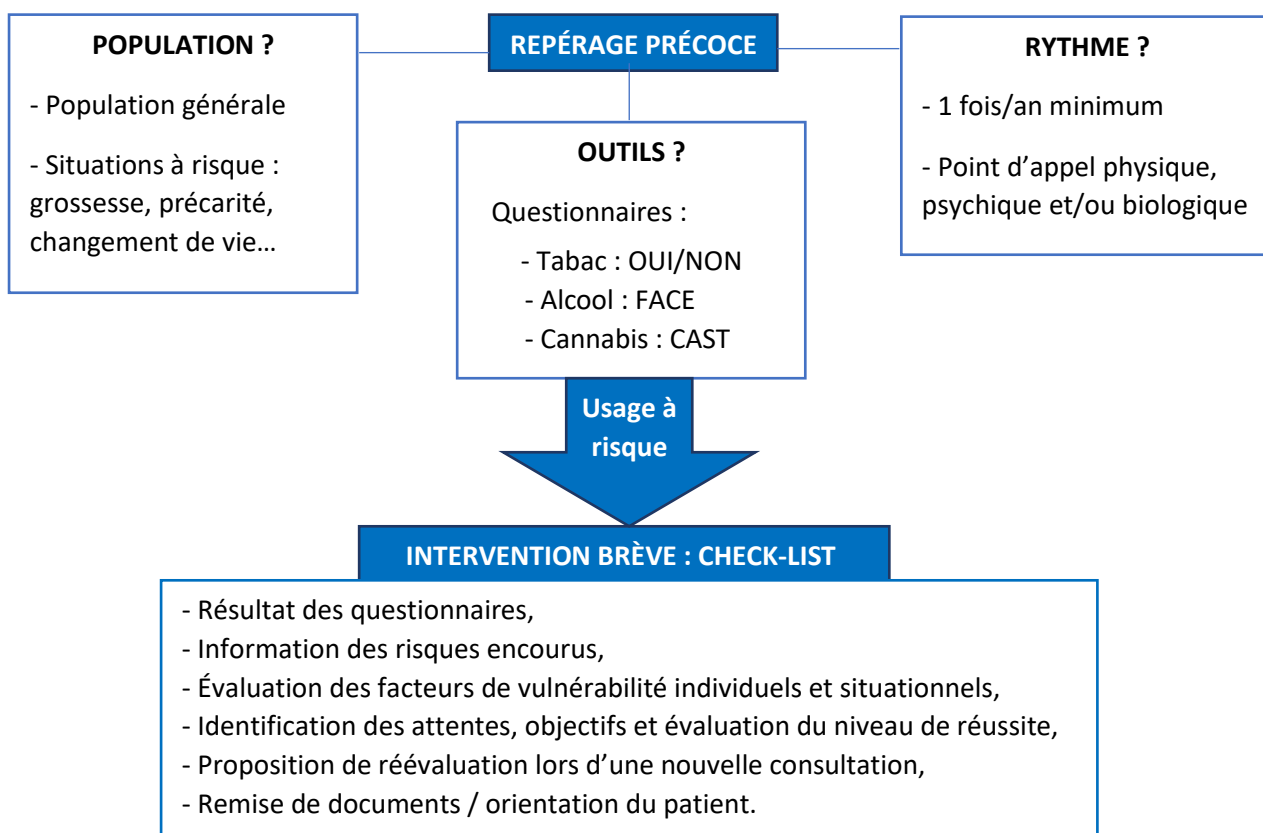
REPÉRAGE PRÉCOCE

POPULATION ?

- Population générale

- Situations à risque : grossesse, précarité, changement de vie…

OUTILS ?

Questionnaires :

- Tabac : OUI/NON
- Alcool : FACE
- Cannabis : CAST

RYTHME ?

- 1 fois/an minimum

- Point d’appel physique, psychique et/ou biologique

Usage à risque

INTERVENTION BRÈVE : CHECK-LIST

- Résultat des questionnaires,
- Information des risques encourus,
- Évaluation des facteurs de vulnérabilité individuels et situationnels,
- Identification des attentes, objectifs et évaluation du niveau de réussite,
- Proposition de réévaluation lors d’une nouvelle consultation,
- Remise de documents / orientation du patient.